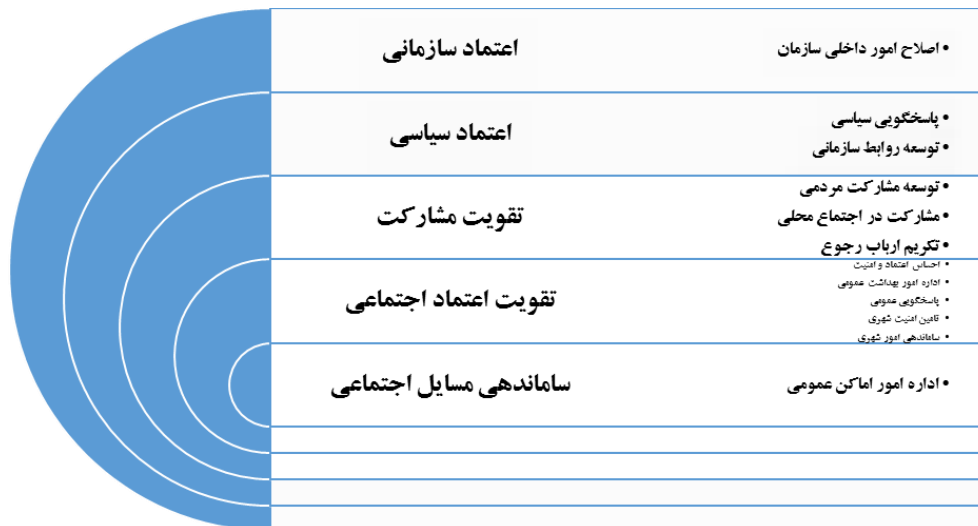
اعتماد سازمانی

• اصلاح امور داخلی سازمان

اعتماد سیاسی

• پاسخگویی سیاسی
• توسعه روابط سازمانی

تقویت مشارکت

• توسعه مشارکت مردمی
• مشارکت در اجتماع محلی
• تکریم ارباب رجوع

تقویت اعتماد اجتماعی

• احساس اعتماد و امنیت
• اداره امور بهداشت عمومی
• پاسخگویی عمومی
• تامین امنیت شهری
• ساماندهی امور شهری

ساماندهی مسایل اجتماعی

• اداره امور اماکن عمومی